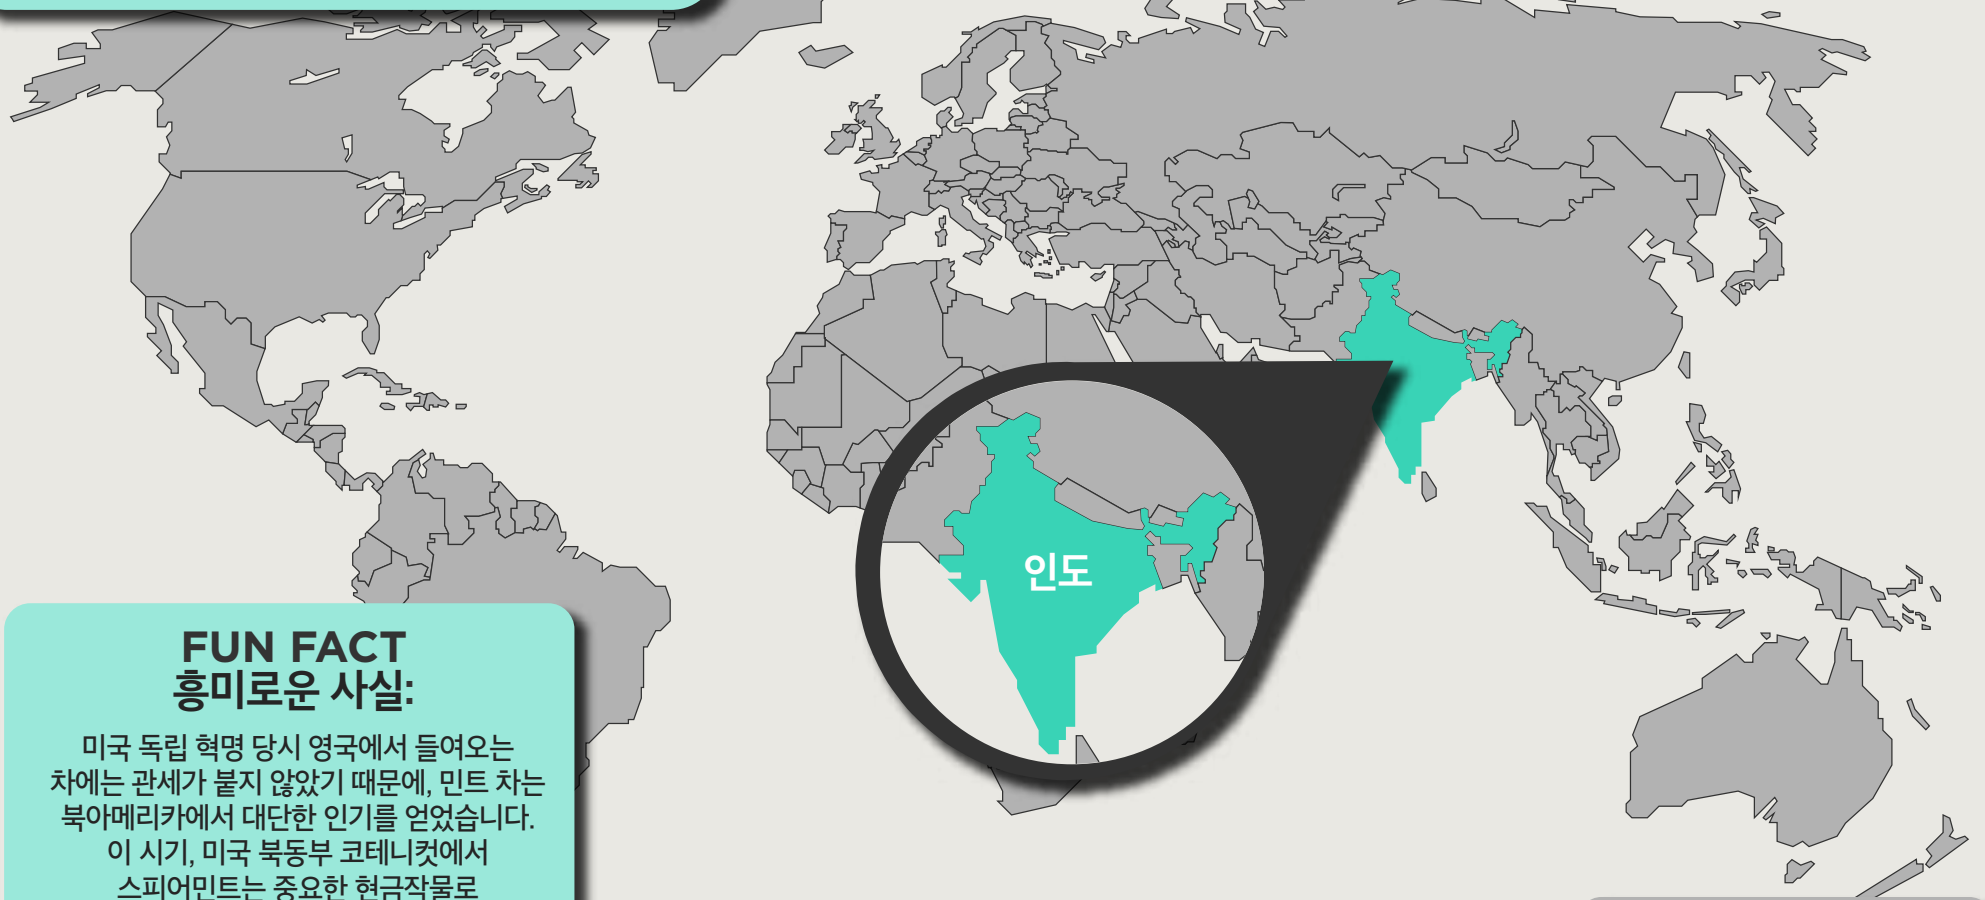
인도

FUN FACT
흥미로운 사실:

미국 독립 혁명 당시 영국에서 들여오는 차에는 관세가 붙지 않았기 때문에, 민트 차는 북아메리카에서 대단한 인기를 얻었습니다. 이 시기, 미국 북동부 코네티컷에서 스피어민트는 중요한 현금작물로